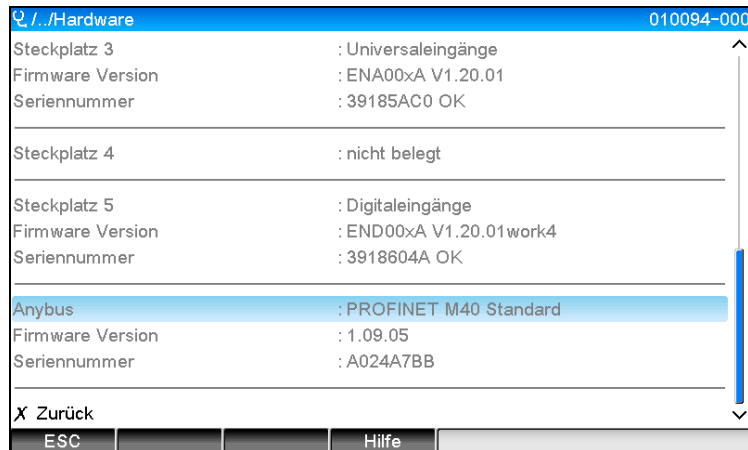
⚲ /../Hardware 010094-000

Steckplatz 3 : Universaleingänge
Firmware Version : ENA00xA V1.20.01
Seriennummer : 39185AC0 OK

Steckplatz 4 : nicht belegt

Steckplatz 5 : Digitaleingänge
Firmware Version : END00xA V1.20.01work4
Seriennummer : 3918604A OK

Anybus : PROFINET M40 Standard
Firmware Version : 1.09.05
Seriennummer : A024A7BB

✗ Zurück

ESC | | | Hilfe